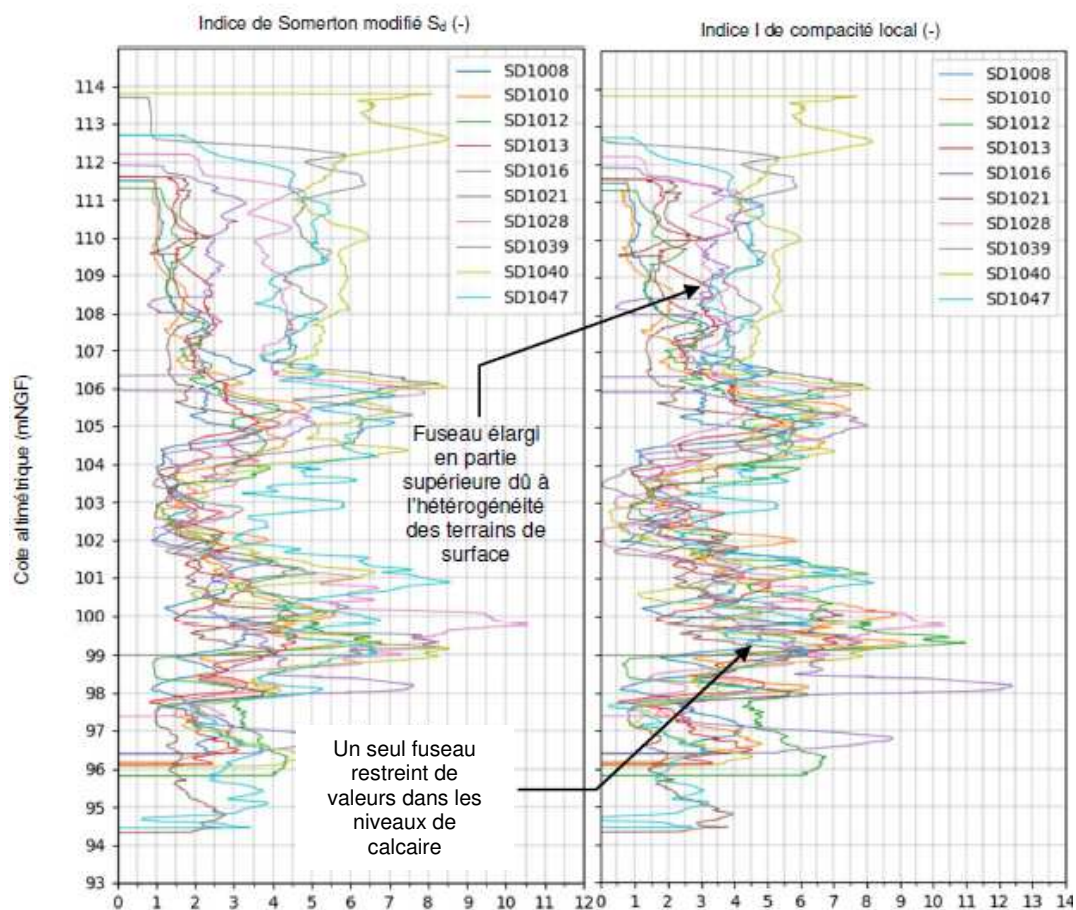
Indice de Somerton modifié $S_d$ (-)

Indice I de compacité local (-)

Cote altimétrique (mNGF)

114
113
112
111
110
109
108
107
106
105
104
103
102
101
100
99
98
97
96
95
94
93

SD1008
SD1010
SD1012
SD1013
SD1016
SD1021
SD1028
SD1039
SD1040
SD1047

SD1008
SD1010
SD1012
SD1013
SD1016
SD1021
SD1028
SD1039
SD1040
SD1047

Fuseau élargi en partie supérieure dû à l'hétérogénéité des terrains de surface

Un seul fuseau restreint de valeurs dans les niveaux de calcaire

0 1 2 3 4 5 6 7 8 9 10 11 12

0 1 2 3 4 5 6 7 8 9 10 11 12 13 14